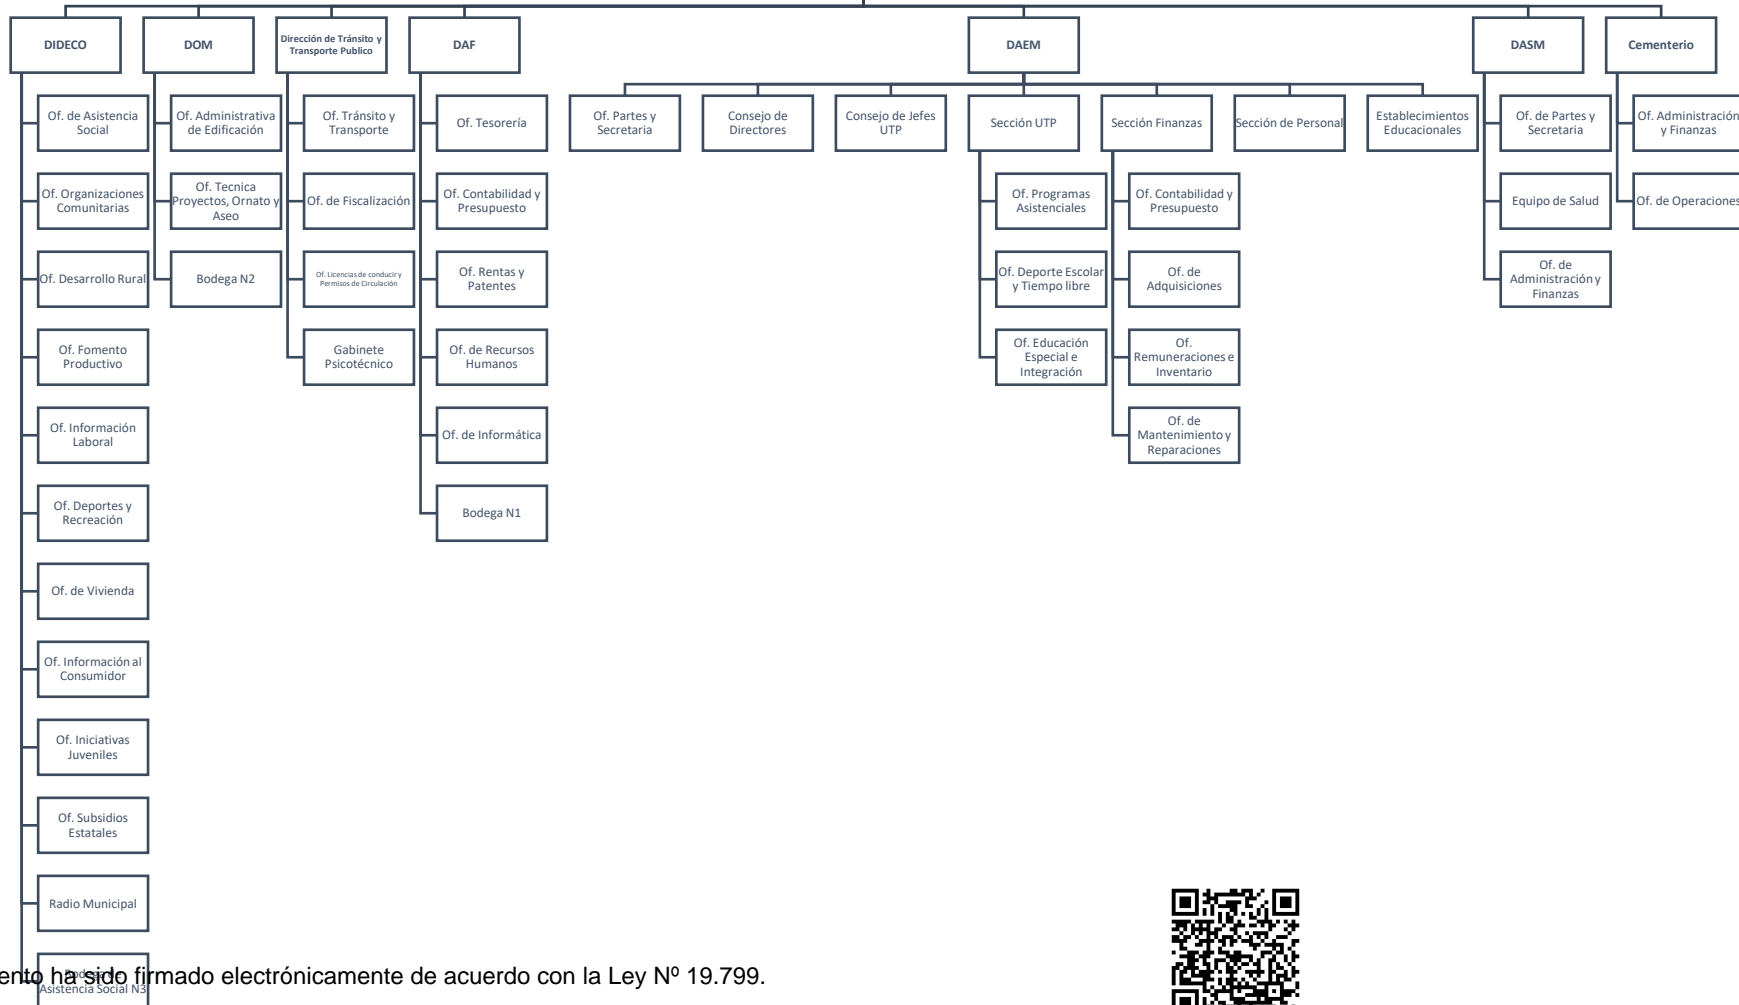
DIDECO

Of. de Asistencia Social

Of. Organizaciones Comunitarias

Of. Desarrollo Rural

Of. Fomento Productivo

Of. Información Laboral

Of. Deportes y Recreación

Of. de Vivienda

Of. Información al Consumidor

Of. Iniciativas Juveniles

Of. Subsidios Estatales

Radio Municipal

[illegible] Asistencia Social N3

DOM

Of. Administrativa de Edificación

Of. Tecnica Proyectos, Ornato y Aseo

Bodega N2

Dirección de Tránsito y Transporte Publico

Of. Tránsito y Transporte

Of. de Fiscalización

Of. Licencias de conducir y Permisos de Circulación

Gabinete Psicotécnico

DAF

Of. Tesorería

Of. Contabilidad y Presupuesto

Of. Rentas y Patentes

Of. de Recursos Humanos

Of. de Informática

Bodega N1

DAEM

Of. Partes y Secretaria

Consejo de Directores

Consejo de Jefes UTP

Sección UTP

Of. Programas Asistenciales

Of. Deporte Escolar y Tiempo libre

Of. Educación Especial e Integración

Sección Finanzas

Of. Contabilidad y Presupuesto

Of. de Adquisiciones

Of. Remuneraciones e Inventario

Of. de Mantenimiento y Reparaciones

Sección de Personal

Establecimientos Educacionales

DASM

Of. de Partes y Secretaria

Equipo de Salud

Of. de Administración y Finanzas

Cementerio

Of. Administración y Finanzas

Of. de Operaciones

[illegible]ento ha sido firmado electrónicamente de acuerdo con la Ley Nº 19.799.